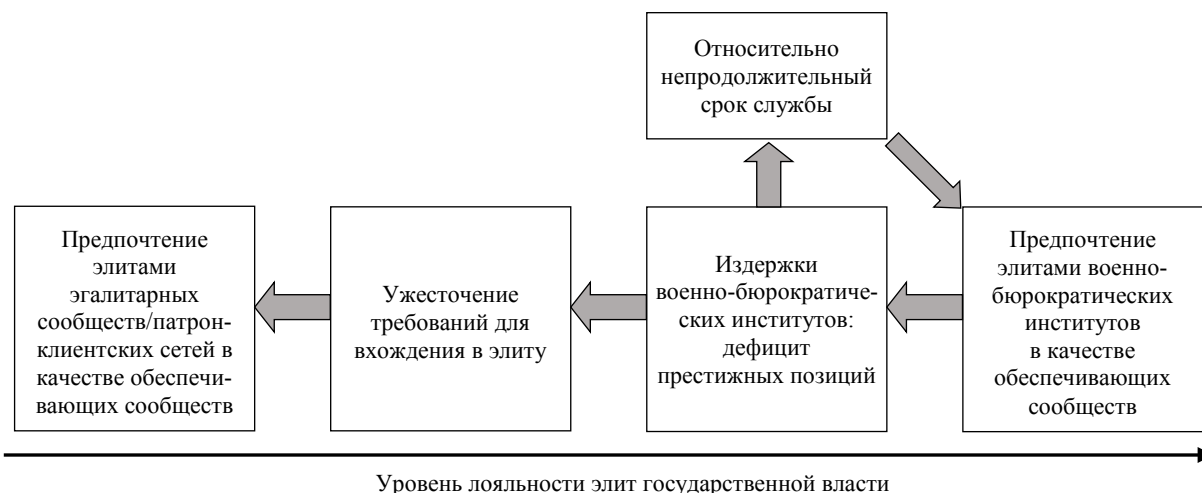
Относительно непродолжительный срок службы

Предпочтение элитами эгалитарных сообществ/патрон-клиентских сетей в качестве обеспечивающих сообществ

Ужесточение требований для вхождения в элиту

Издержки военно-бюрократических институтов: дефицит престижных позиций

Предпочтение элитами военно-бюрократических институтов в качестве обеспечивающих сообществ

Уровень лояльности элит государственной власти